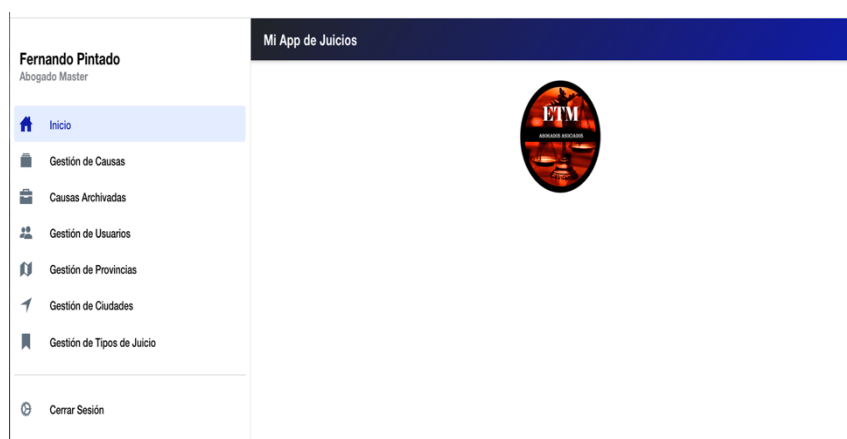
Fernando Pintado
Abogado Master

Inicio
Gestión de Causas
Causas Archivadas
Gestión de Usuarios
Gestión de Provincias
Gestión de Ciudades
Gestión de Tipos de Juicio

Cerrar Sesión

Mi App de Juicios

ETM
ABOGADOS ASOCIADOS